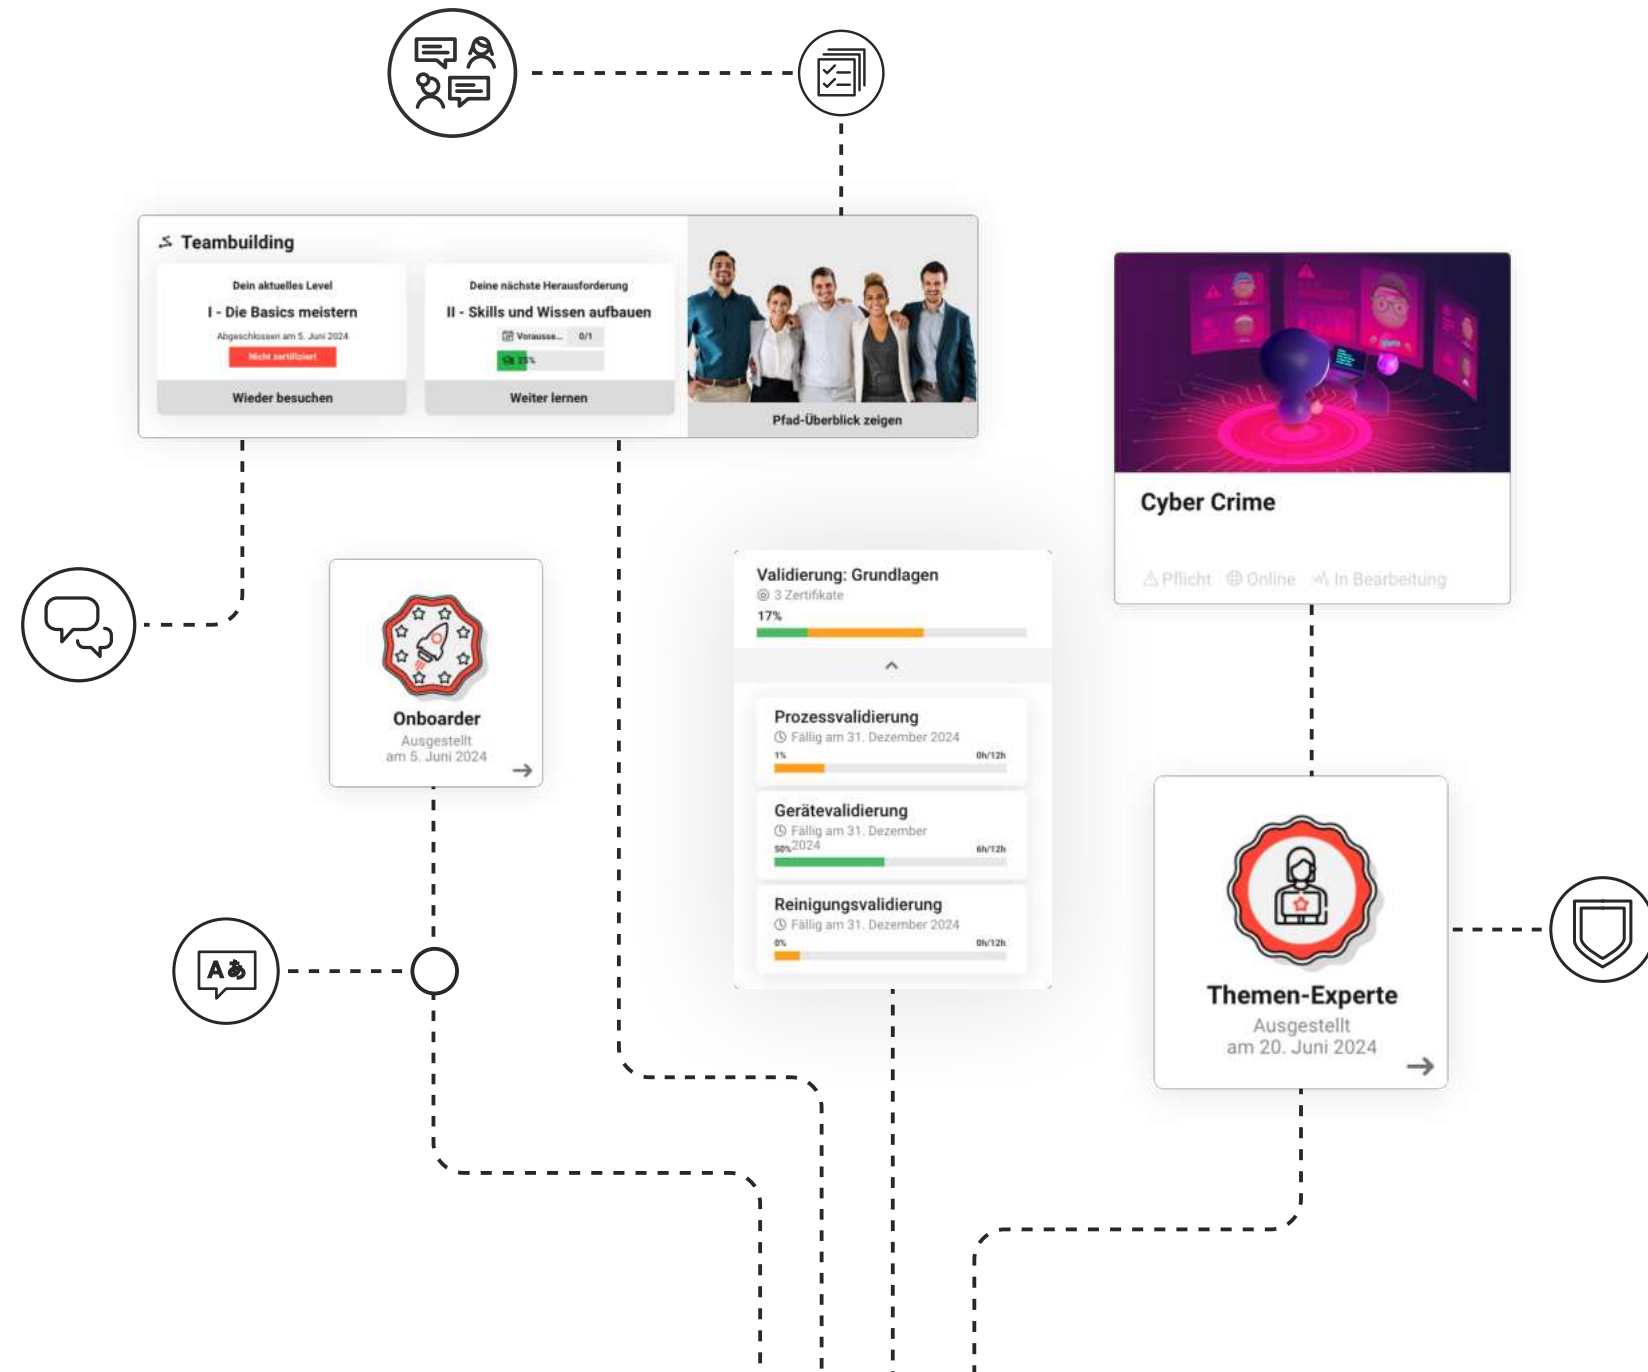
Teambuilding

Dein aktuelles Level
I - Die Basics meistern
Abgeschlossen am 5. Juni 2024
Nicht zertifiziert
Wieder besuchen

Deine nächste Herausforderung
II - Skills und Wissen aufbauen
Vorausse... 0/1
25%
Weiter lernen

Pfad-Überblick zeigen

Cyber Crime
Pflicht Online In Bearbeitung

Onboarder
Ausgestellt
am 5. Juni 2024

Validierung: Grundlagen
3 Zertifikate
17%

Prozessvalidierung
Fällig am 31. Dezember 2024
1% 0h/12h

Gerätevalidierung
Fällig am 31. Dezember 2024
50% 6h/12h

Reinigungsvalidierung
Fällig am 31. Dezember 2024
0% 0h/12h

Themen-Experte
Ausgestellt
am 20. Juni 2024